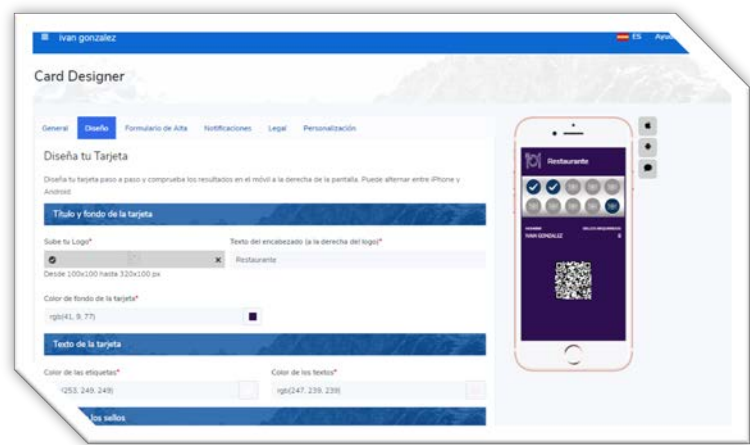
ivan gonzalez

ES Ayu

Card Designer

General Diseño Formulario de Alta Notificaciones Legal Personalización

Diseña tu Tarjeta

Diseña tu tarjeta paso a paso y comprueba los resultados en el móvil a la derecha de la pantalla. Puede alternar entre iPhone y Android.

Título y fondo de la tarjeta

Sube tu Logo*

Desde 100x100 hasta 320x100 px

Texto del encabezado (a la derecha del logo)*

Restaurante

Color de fondo de la tarjeta*

rgb(41, 9, 77)

Texto de la tarjeta

Color de las etiquetas*

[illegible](253, 249, 249)

Color de los textos*

rgb(247, 239, 239)

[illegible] los sellos

Restaurante

IVAN GONZALEZ

0